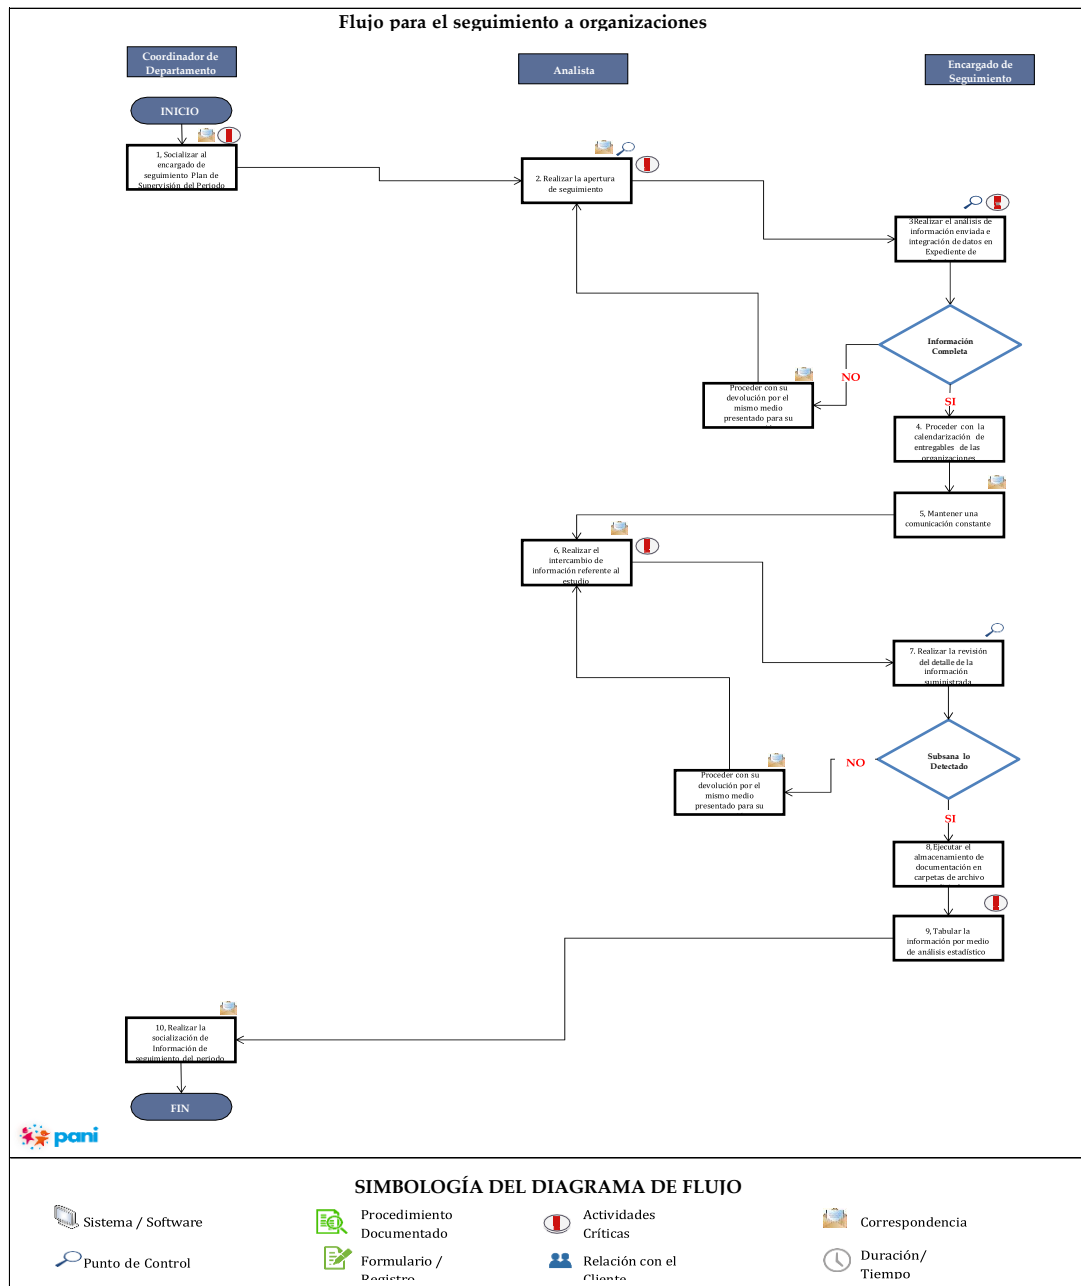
Flujo para el seguimiento a organizaciones

Coordinador de Departamento

Analista

Encargado de Seguimiento

INICIO

1. Socializar al encargado de seguimiento Plan de Supervisión del Periodo

2. Realizar la apertura de seguimiento

3Realizar el análisis de información enviada e integración de datos en Expediente de

Información Completa

NO

Proceder con su devolución por el mismo medio presentado para su

SI

4. Proceder con la calendarización de entregables de las organizaciones

5. Mantener una comunicación constante

6. Realizar el intercambio de información referente al estudio

7. Realizar la revisión del detalle de la información suministrada

Subsana lo Detectado

NO

Proceder con su devolución por el mismo medio presentado para su

SI

8. Ejecutar el almacenamiento de documentación en carpetas de archivo

9. Tabular la información por medio de análisis estadístico

10. Realizar la socialización de Información de seguimiento del periodo

FIN

pani

SIMBOLOGÍA DEL DIAGRAMA DE FLUJO

Sistema / Software

Procedimiento Documentado

Actividades Críticas

Correspondencia

Punto de Control

Formulario / Registro

Relación con el Cliente

Duración/ Tiempo